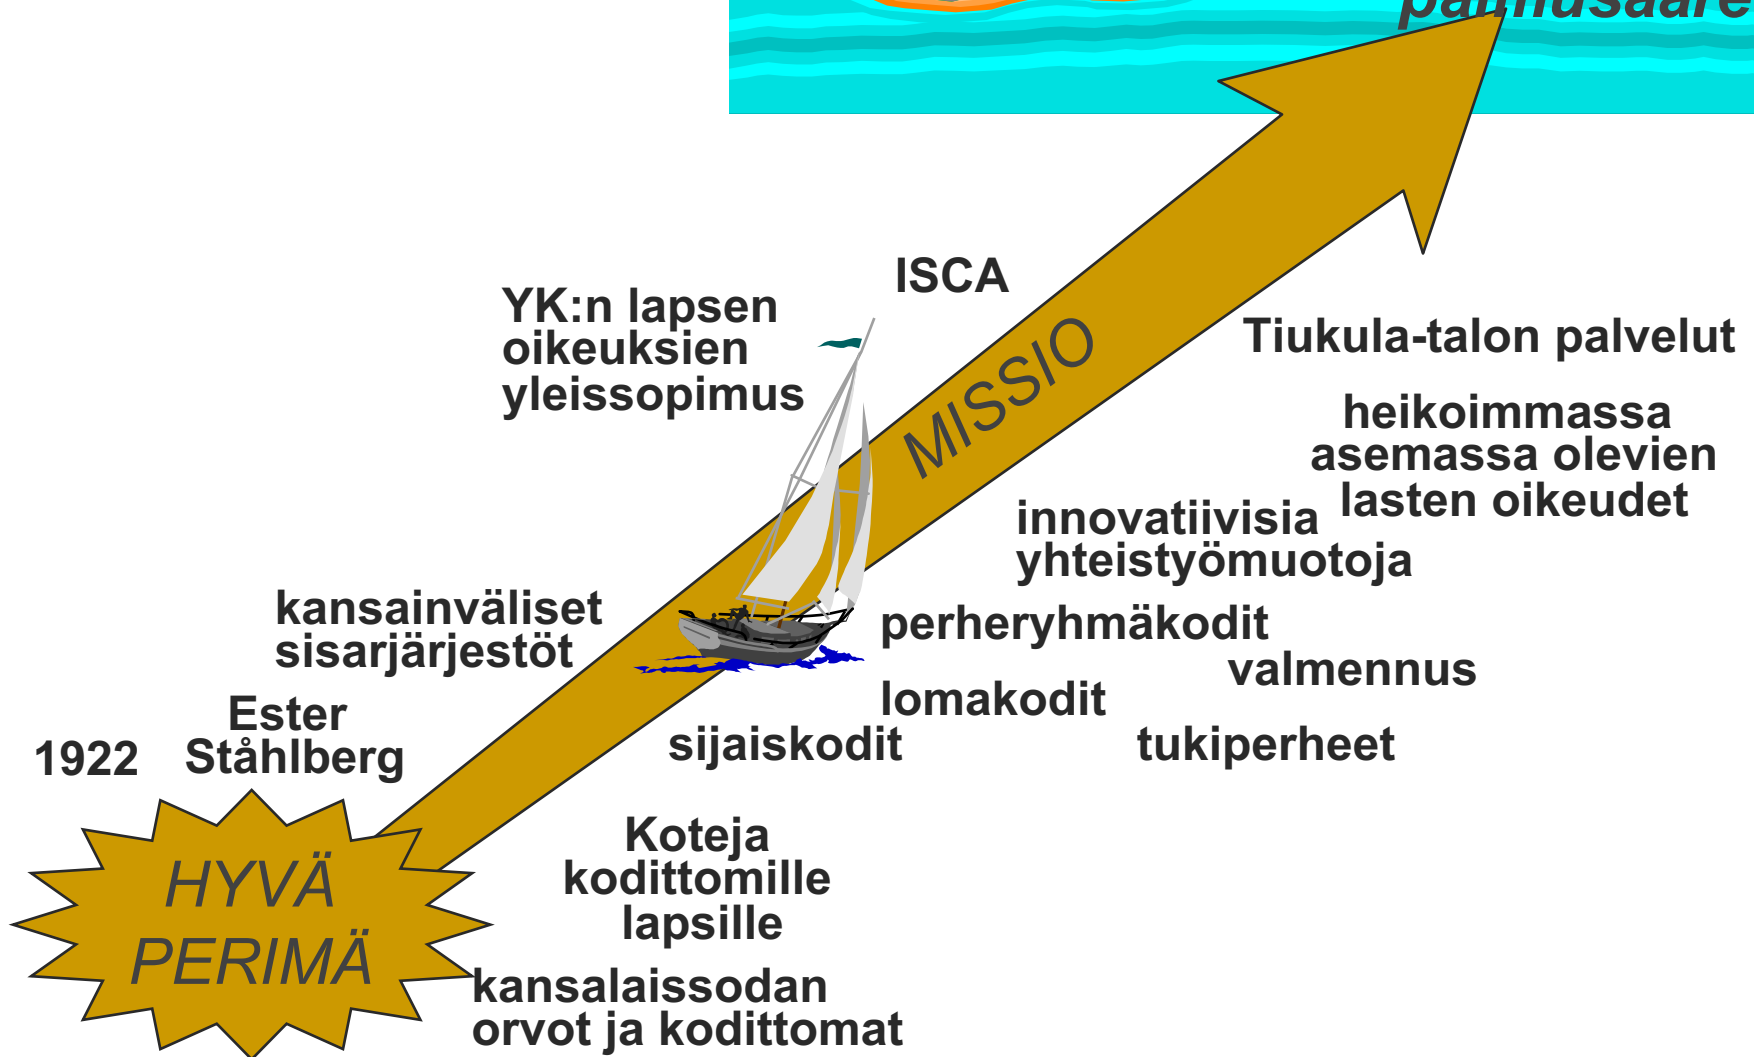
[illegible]

ISCA

YK:n lapsen oikeuksien yleissopimus

MISSIO

Tiukula-talon palvelut

heikoimmassa asemassa olevien lasten oikeudet

innovatiivisia yhteistyömuotoja

kansainväliset sisarjärjestöt

perheryhmäkodit

valmennus

lomakodit

Ester Ståhlberg

1922

sijaiskodit

tukiperheet

Koteja kodittomille lapsille

HYVÄ PERIMÄ

kansalaissodan orvot ja kodittomat